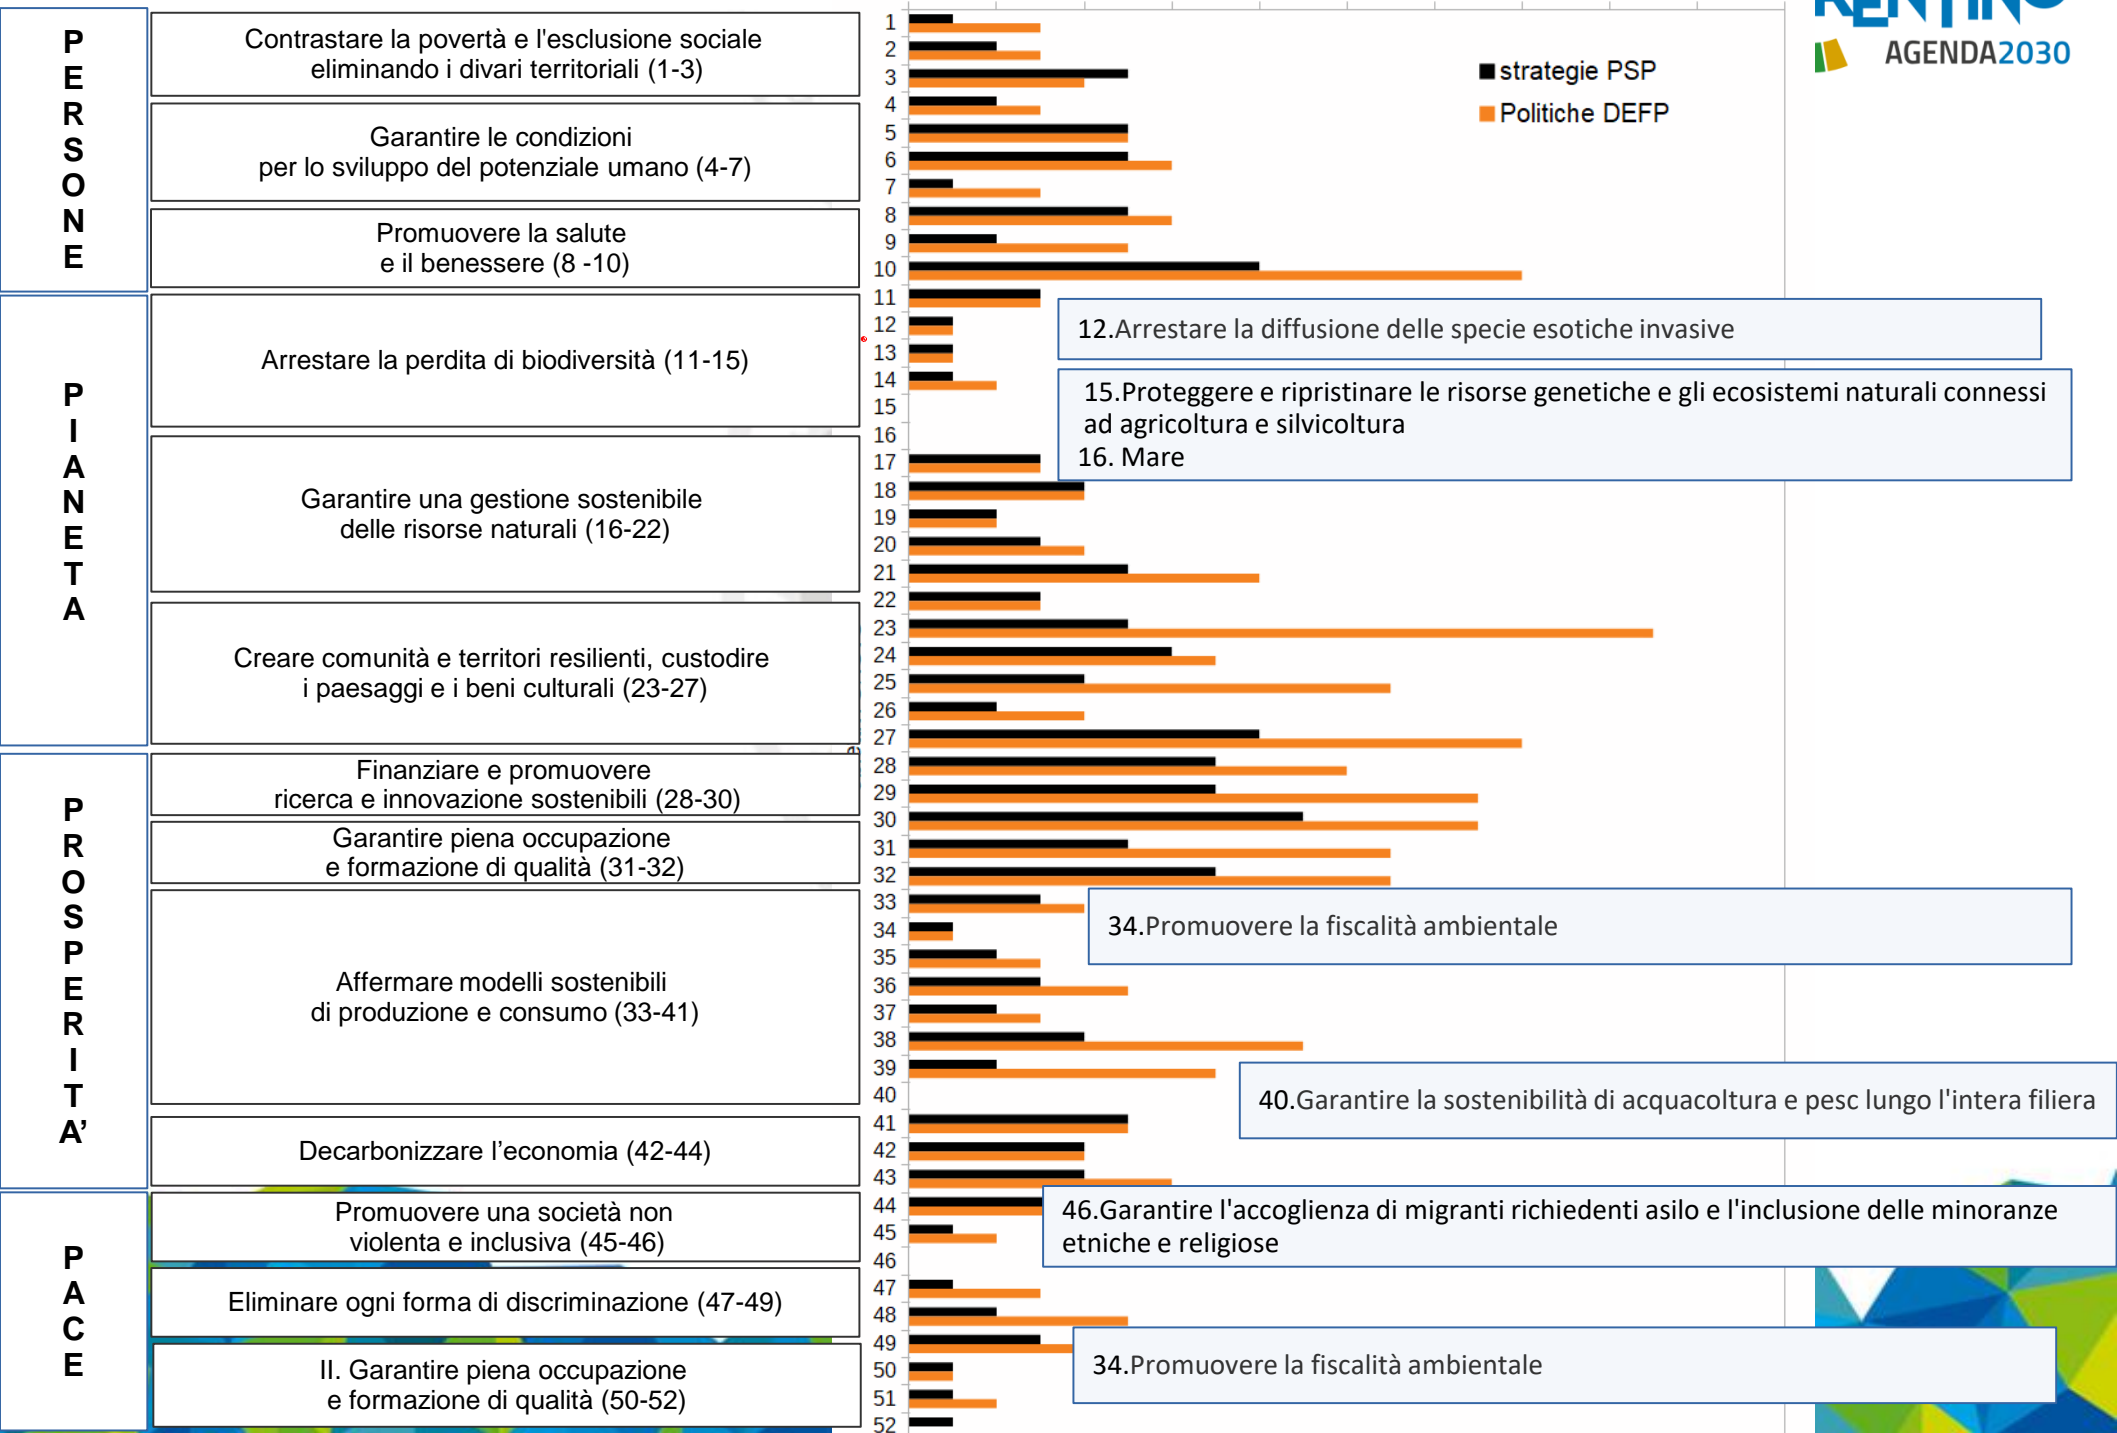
PERSONE

Contrastare la povertà e l'esclusione sociale eliminando i divari territoriali (1-3)

Garantire le condizioni per lo sviluppo del potenziale umano (4-7)

Promuovere la salute e il benessere (8 -10)

PIANETA

Arrestare la perdita di biodiversità (11-15)

Garantire una gestione sostenibile delle risorse naturali (16-22)

Creare comunità e territori resilienti, custodire i paesaggi e i beni culturali (23-27)

PROSPERITA'

Finanziare e promuovere ricerca e innovazione sostenibili (28-30)

Garantire piena occupazione e formazione di qualità (31-32)

Affermare modelli sostenibili di produzione e consumo (33-41)

Decarbonizzare l'economia (42-44)

PACE

Promuovere una società non violenta e inclusiva (45-46)

Eliminare ogni forma di discriminazione (47-49)

II. Garantire piena occupazione e formazione di qualità (50-52)

1 2 3 4 5 6 7 8 9 10 11 12 13 14 15 16 17 18 19 20 21 22 23 24 25 26 27 28 29 30 31 32 33 34 35 36 37 38 39 40 41 42 43 44 45 46 47 48 49 50 51 52

strategie PSP
Politiche DEFP

AGENDA2030

12.Arrestare la diffusione delle specie esotiche invasive

15.Proteggere e ripristinare le risorse genetiche e gli ecosistemi naturali connessi ad agricoltura e silvicoltura
16. Mare

34.Promuovere la fiscalità ambientale

40.Garantire la sostenibilità di acquacoltura e pesc lungo l'intera filiera

46.Garantire l'accoglienza di migranti richiedenti asilo e l'inclusione delle minoranze etniche e religiose

34.Promuovere la fiscalità ambientale